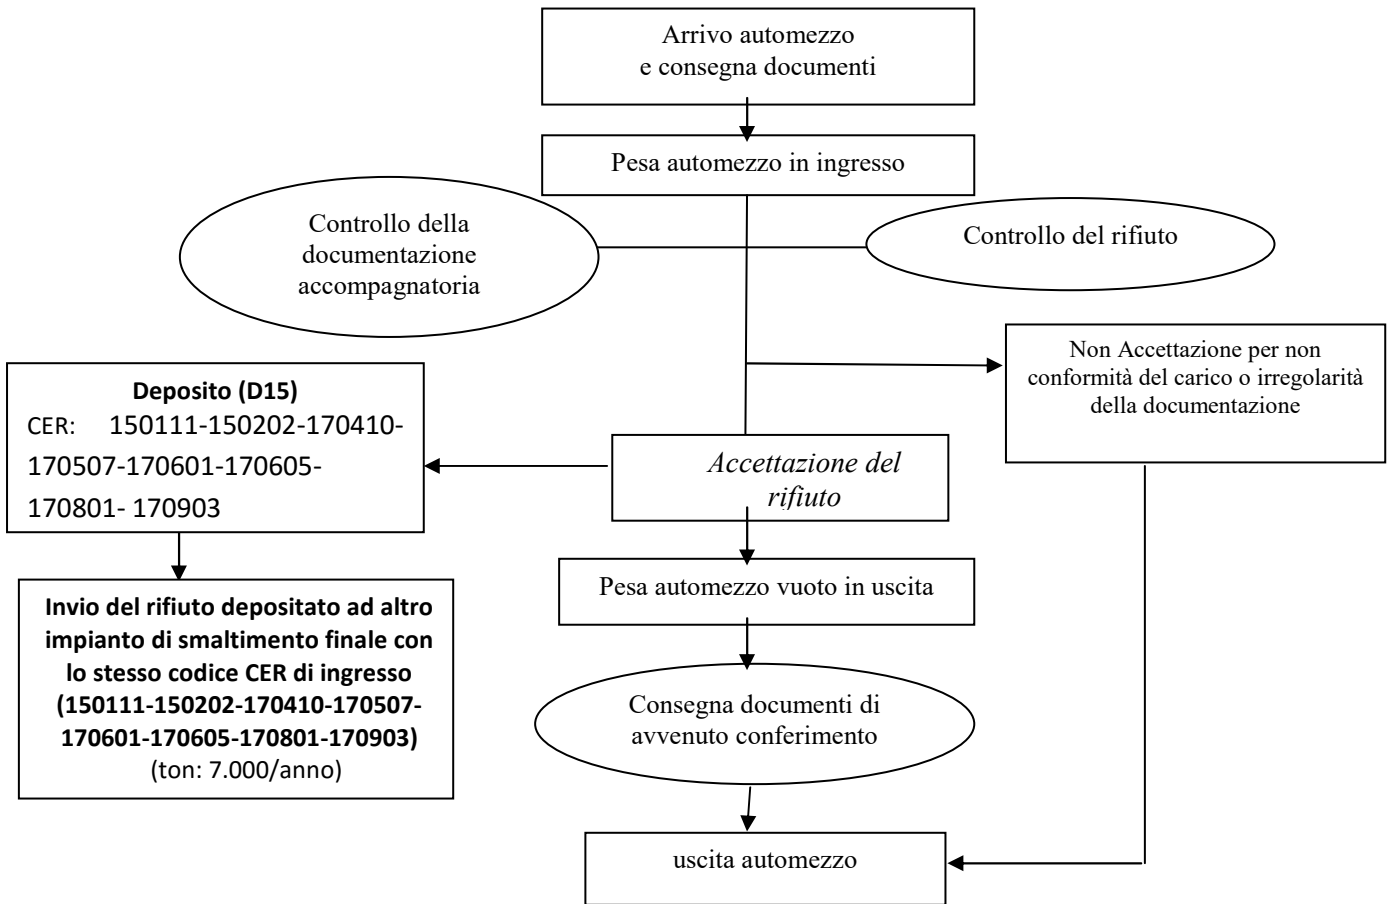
Arrivo automezzo
e consegna documenti

Pesa automezzo in ingresso

Controllo della documentazione accompagnatoria

Controllo del rifiuto

Non Accettazione per non conformità del carico o irregolarità della documentazione

**Deposito (D15)**
CER: 150111-150202-170410-170507-170601-170605-170801- 170903

*Accettazione del rifiuto*

Pesa automezzo vuoto in uscita

**Invio del rifiuto depositato ad altro impianto di smaltimento finale con lo stesso codice CER di ingresso (150111-150202-170410-170507-170601-170605-170801-170903)**
(ton: 7.000/anno)

Consegna documenti di avvenuto conferimento

uscita automezzo